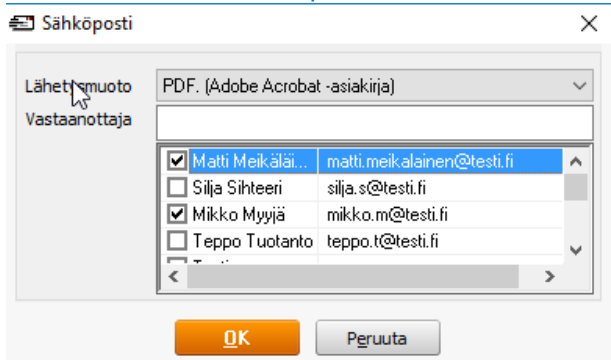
Sähköposti

Lähetysmuoto PDF. (Adobe Acrobat -asiakirja)
Vastaanottaja

| | | |
|---|---|---|
| ☑ | Matti Meikäläi... | matti.meikalainen@testi.fi |
| ☐ | Silja Sihteeri | silja.s@testi.fi |
| ☑ | Mikko Myyjä | mikko.m@testi.fi |
| ☐ | Teppo Tuotanto | teppo.t@testi.fi |

OK Peruuta